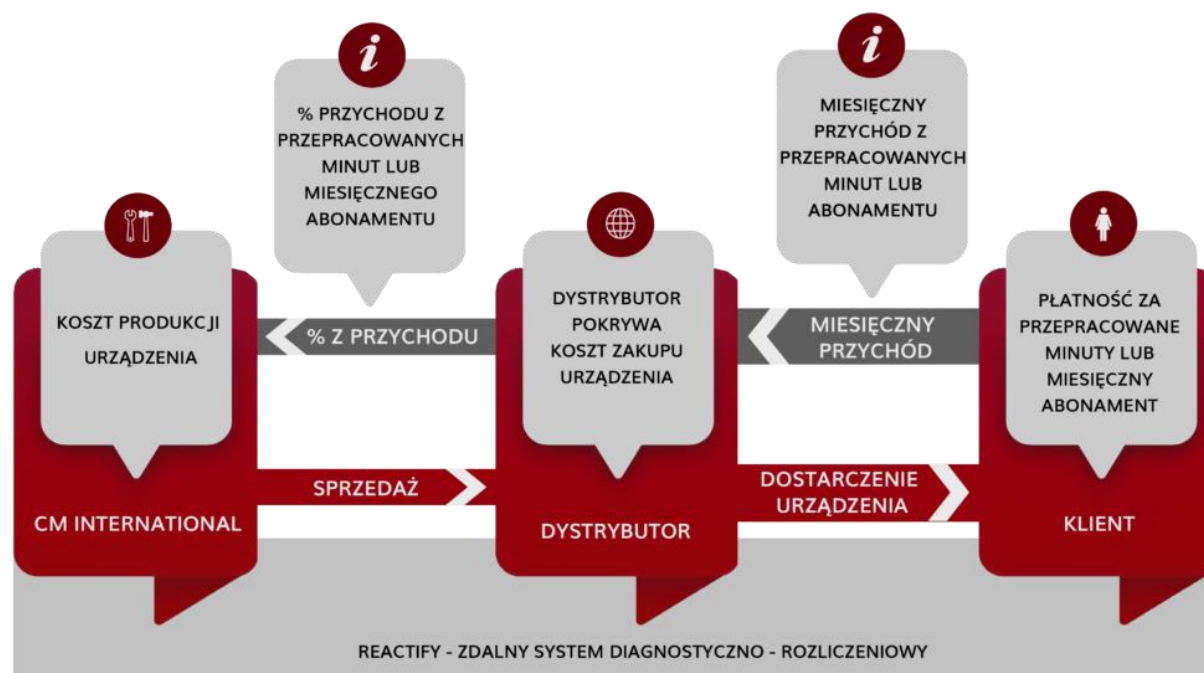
i

% PRZYCHODU Z PRZEPRACOWANYCH MINUT LUB MIESIĘCZNEGO ABONAMENTU

i

MIESIĘCZNY PRZYCHÓD Z PRZEPRACOWANYCH MINUT LUB ABONAMENTU

KOSZT PRODUKCJI URZĄDZENIA

% Z PRZYCHODU

DYSTRYBUTOR POKRYWA KOSZT ZAKUPU URZĄDZENIA

MIESIĘCZNY PRZYCHÓD

PŁATNOŚĆ ZA PRZEPRACOWANE MINUTY LUB MIESIĘCZNY ABONAMENT

SPRZEDAŻ

DOSTARCZENIE URZĄDZENIA

CM INTERNATIONAL

DYSTRYBUTOR

KLIENT

REACTIFY - ZDALNY SYSTEM DIAGNOSTYCZNO - ROZLICZENIOWY